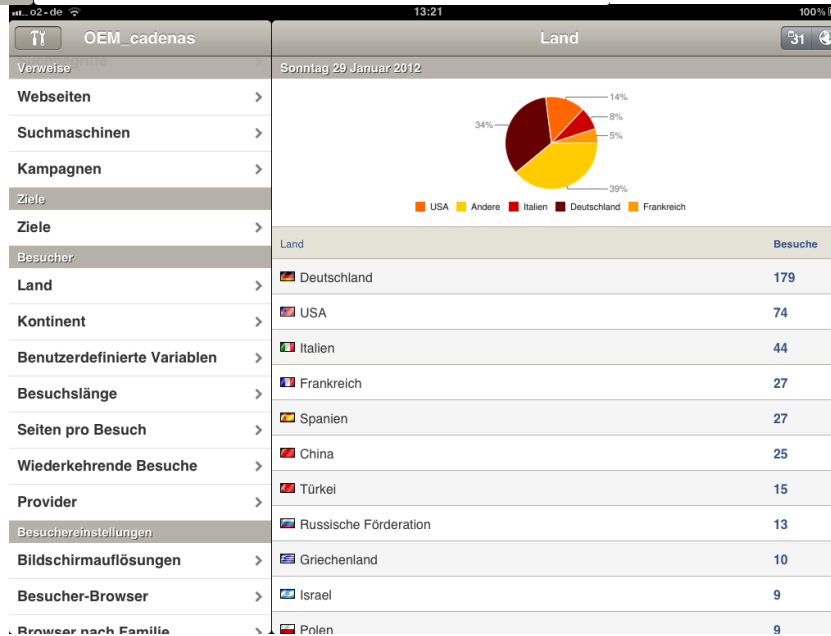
o2-de
13:21
100%

OEM_cadenas

Verweise
Webseiten
Suchmaschinen
Kampagnen
Ziele
Ziele
Besucher
Land
Kontinent
Benutzerdefinierte Variablen
Besuchslänge
Seiten pro Besuch
Wiederkehrende Besuche
Provider
Besuchereinstellungen
Bildschirmauflösungen
Besucher-Browser
Browser nach Familie

Land
31

Sonntag 29 Januar 2012

14%
8%
5%
34%
39%

USA Andere Italien Deutschland Frankreich

| Land | Besuche |
|---|---|
| Deutschland | 179 |
| USA | 74 |
| Italien | 44 |
| Frankreich | 27 |
| Spanien | 27 |
| China | 25 |
| Türkei | 15 |
| Russische Förderation | 13 |
| Griechenland | 10 |
| Israel | 9 |
| Polen | 9 |